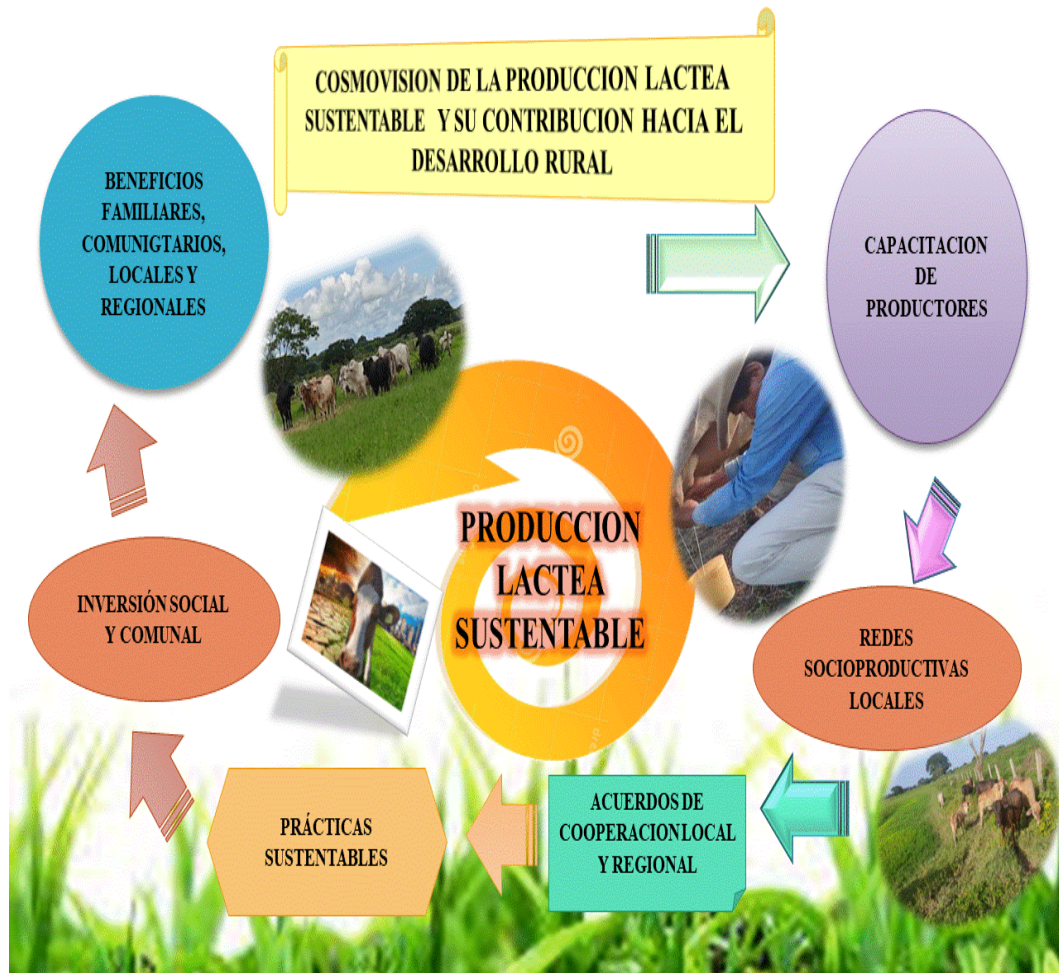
COSMOVISION DE LA PRODUCCION LACTEA SUSTENTABLE Y SU CONTRIBUCION HACIA EL DESARROLLO RURAL

BENEFICIOS FAMILIARES, COMUNIGTARIOS, LOCALES Y REGIONALES

CAPACITACION DE PRODUCTORES

PRODUCCION LACTEA SUSTENTABLE

INVERSIÓN SOCIAL Y COMUNAL

REDES SOCIOPRODUCTIVAS LOCALES

ACUERDOS DE COOPERACIONLOCAL Y REGIONAL

PRÁCTICAS SUSTENTABLES